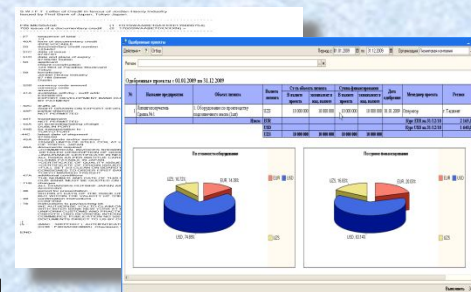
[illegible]

Одобренные проекты с 01.01.2009 по 31.12.2009

| № | Название предприятия | Объект лизинга | Валюта лизинга | Сумма объекта лизинга | | Сумма финансирования | | Дата одобрения | Менеджер проекта | Регион |
|---|---|---|---|---|---|---|---|---|---|---|
| | | | | В валюте проекта | эквивалент в нац. валюте | В валюте проекта | эквивалент в нац. валюте | | | |
| 1 | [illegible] | 1. Оборудование по производству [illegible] | USD | 15 000 000 | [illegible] | 10 000 000 | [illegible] | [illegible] | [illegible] | г. Ташкент |
| | Итого: | | EUR | | | | | | Курс EUR на 31.12.09 | 2 165 |
| | | | USD | | | | | | Курс USD на 31.12.09 | 1 440 |
| | | | UZS | | | | | | | |

По стоимости оборудования

EUR; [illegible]
UZS; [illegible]
USD; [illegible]

По сумме финансирования

EUR; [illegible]
UZS; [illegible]
USD; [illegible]

EUR
USD
UZS